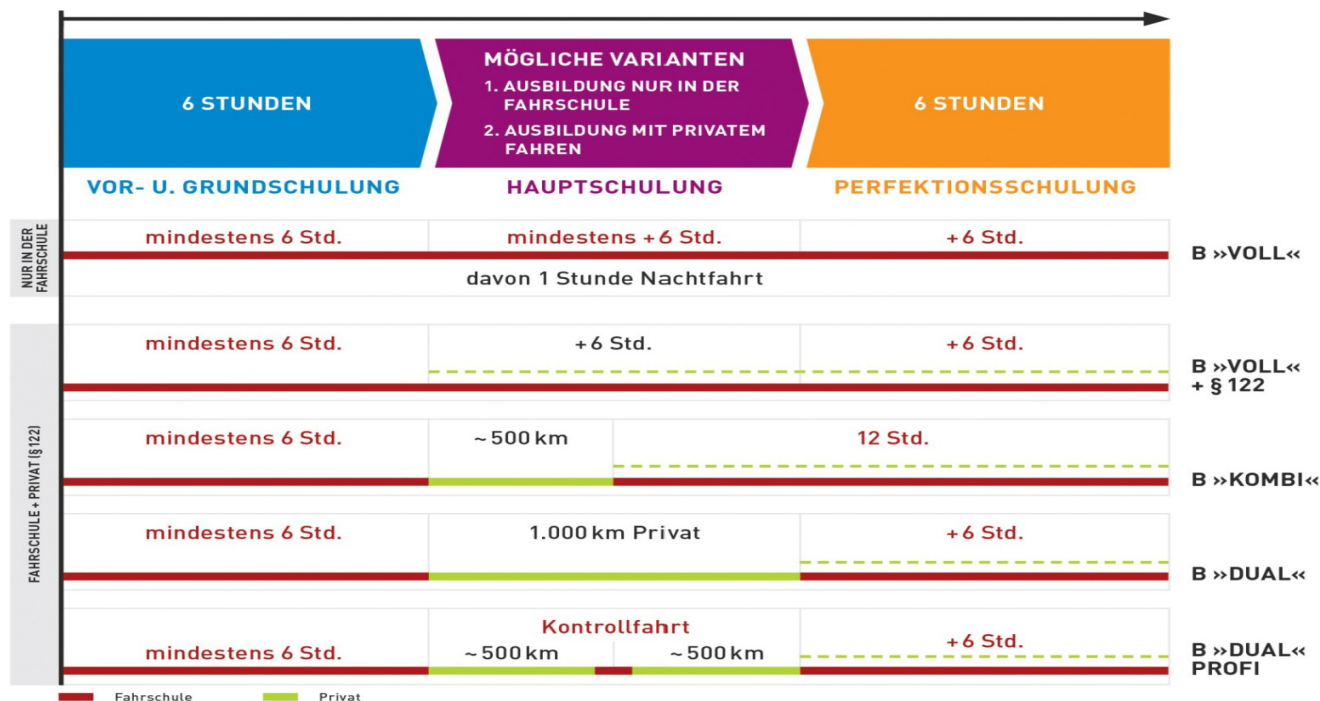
6 STUNDEN

MÖGLICHE VARIANTEN
1. AUSBILDUNG NUR IN DER FAHRSCHULE
2. AUSBILDUNG MIT PRIVATEM FAHREN

6 STUNDEN

VOR- U. GRUNDSCHULUNG
HAUPTSCHULUNG
PERFEKTIONSSCHULUNG

NUR IN DER FAHRSCHULE

mindestens 6 Std.
mindestens +6 Std.
+6 Std.
davon 1 Stunde Nachtfahrt
B »VOLL«

FAHRSCHULE + PRIVAT (§122)

mindestens 6 Std.
+6 Std.
+6 Std.
B »VOLL« + § 122

mindestens 6 Std.
~500 km
12 Std.
B »KOMBI«

mindestens 6 Std.
1.000 km Privat
+6 Std.
B »DUAL«

Kontrollfahrt
mindestens 6 Std.
~500 km
~500 km
+6 Std.
B »DUAL« PROFI

Fahrschule
Privat